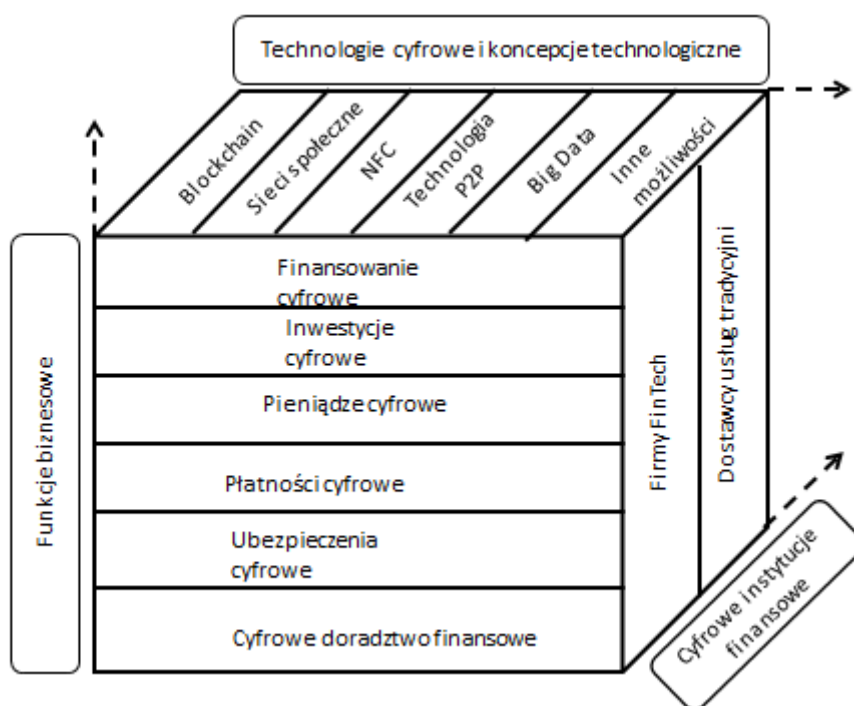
Technologie cyfrowe i koncepcje technologiczne

Blockchain

Sieci społeczne

NFC

Technologia P2P

Big Data

Inne możliwości

Funkcje biznesowe

Finansowanie cyfrowe

Inwestycje cyfrowe

Pieniądze cyfrowe

Płatności cyfrowe

Ubezpieczenia cyfrowe

Cyfrowe doradztwo finansowe

Firmy FinTech

Dostawcy usług tradycyjni

Cyfrowe instytucje finansowe